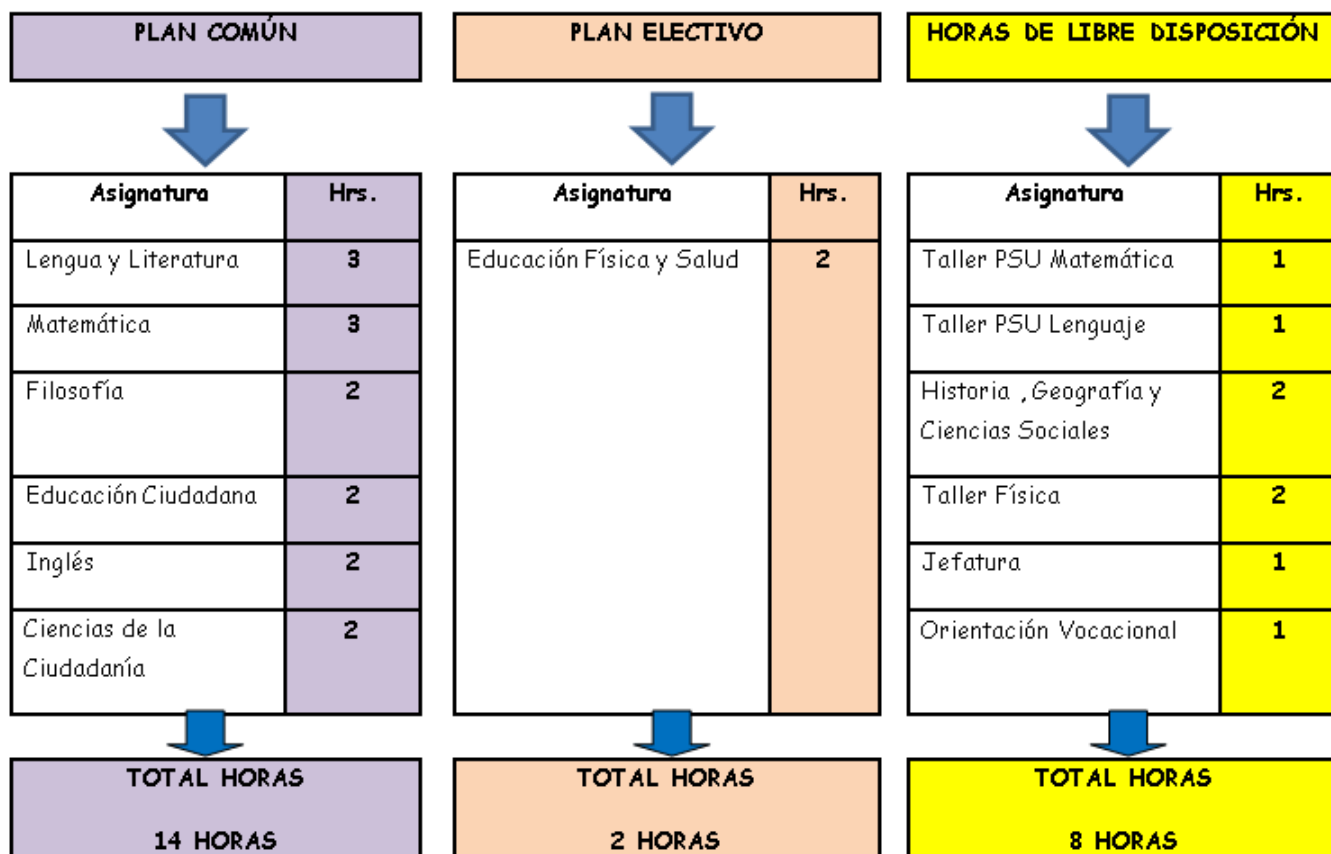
PLAN COMÚN

| Asignatura | Hrs. |
|---|---|
| Lengua y Literatura | 3 |
| Matemática | 3 |
| Filosofía | 2 |
| Educación Ciudadana | 2 |
| Inglés | 2 |
| Ciencias de la Ciudadanía | 2 |

TOTAL HORAS

14 HORAS

PLAN ELECTIVO

| Asignatura | Hrs. |
|---|---|
| Educación Física y Salud | 2 |

TOTAL HORAS

2 HORAS

HORAS DE LIBRE DISPOSICIÓN

| Asignatura | Hrs. |
|---|---|
| Taller PSU Matemática | 1 |
| Taller PSU Lenguaje | 1 |
| Historia , Geografía y Ciencias Sociales | 2 |
| Taller Física | 2 |
| Jefatura | 1 |
| Orientación Vocacional | 1 |

TOTAL HORAS

8 HORAS